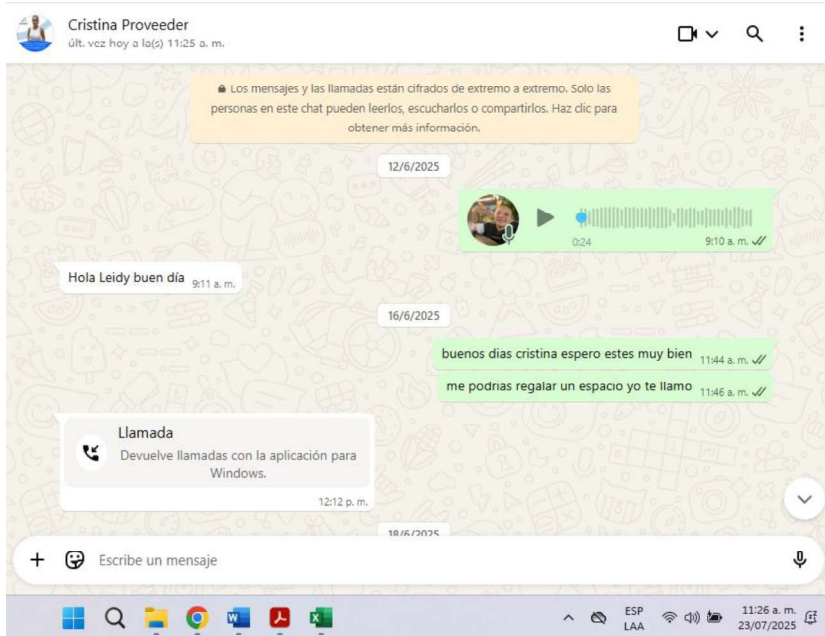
Cristina Proveeder
últ. vez hoy a la(s) 11:25 a. m.

🔒 Los mensajes y las llamadas están cifrados de extremo a extremo. Solo las personas en este chat pueden leerlos, escucharlos o compartirlos. Haz clic para obtener más información.

12/6/2025

0:24 9:10 a. m.

Hola Leidy buen día 9:11 a. m.

16/6/2025

buenos dias cristina espero estes muy bien 11:44 a. m.

me podrias regalar un espacio yo te llamo 11:46 a. m.

Llamada
Devuelve llamadas con la aplicación para Windows.
12:12 p. m.

18/6/2025

Escribe un mensaje

ESP LAA 11:26 a. m. 23/07/2025